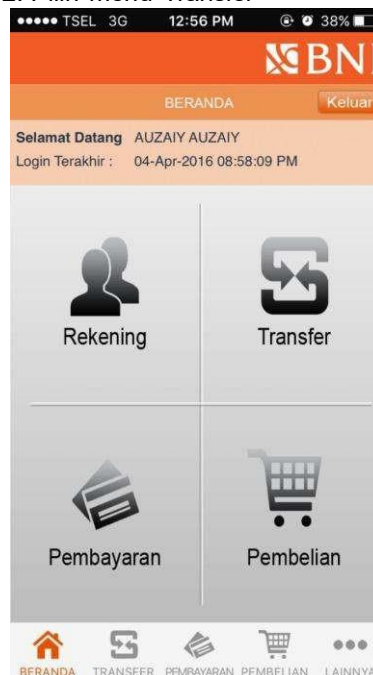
2. Pilih Menu "Transfer"

••••• TSEL 3G 12:56 PM 38%

BNI

BERANDA Keluar

Selamat Datang AUZAIY AUZAIY
Login Terakhir : 04-Apr-2016 08:58:09 PM

Rekening

Transfer

Pembayaran

Pembelian

BERANDA TRANSFER PEMBAYARAN PEMBELIAN LAINNYA